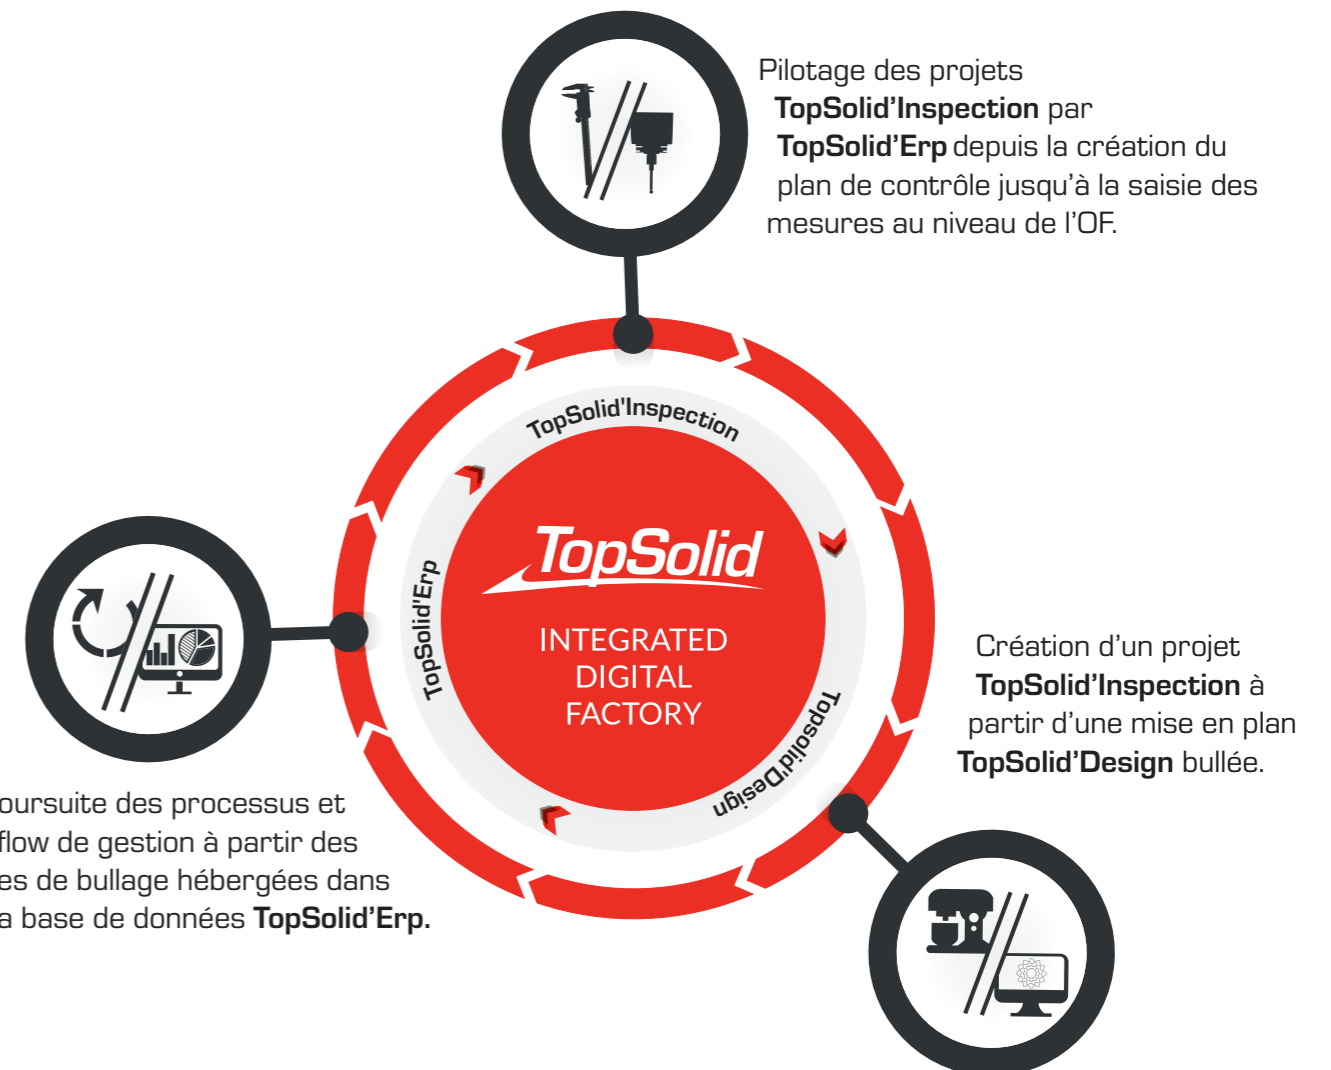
Pilotage des projets **TopSolid'Inspection** par **TopSolid'Erp** depuis la création du plan de contrôle jusqu'à la saisie des mesures au niveau de l'OF.

TopSolid'Inspection

TopSolid

INTEGRATED
DIGITAL
FACTORY

TopSolid'Erp

TopSolid'Design

Création d'un projet **TopSolid'Inspection** à partir d'une mise en plan **TopSolid'Design** bullée.

oursuite des processus et flow de gestion à partir des es de bullage hébergées dans a base de données **TopSolid'Erp.**